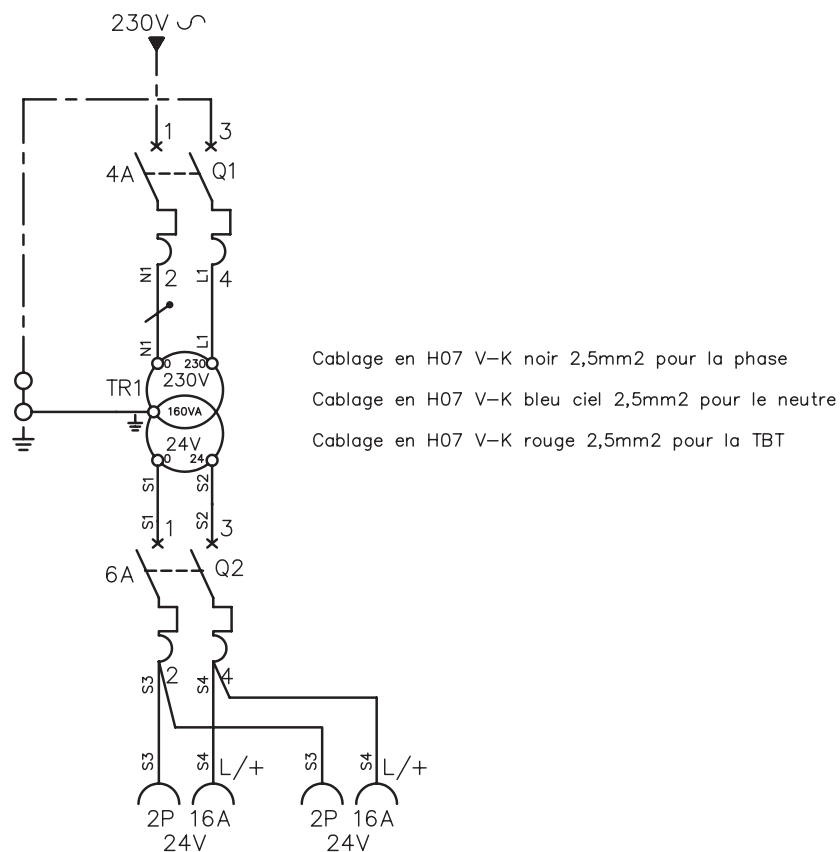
230V ∽

1 3

4A Q1

N1 2 L1 4

N1 L1

0 230

TR1 230V

160VA

24V

0 24

S1 S2

S1 1 S2 3

6A Q2

S3 2 S4 4

S3 S4 L/+ S3 S4 L/+

2P 16A 2P 16A

24V 24V

Cablage en H07 V-K noir 2,5mm2 pour la phase

Cablage en H07 V-K bleu ciel 2,5mm2 pour le neutre

Cablage en H07 V-K rouge 2,5mm2 pour la TBT